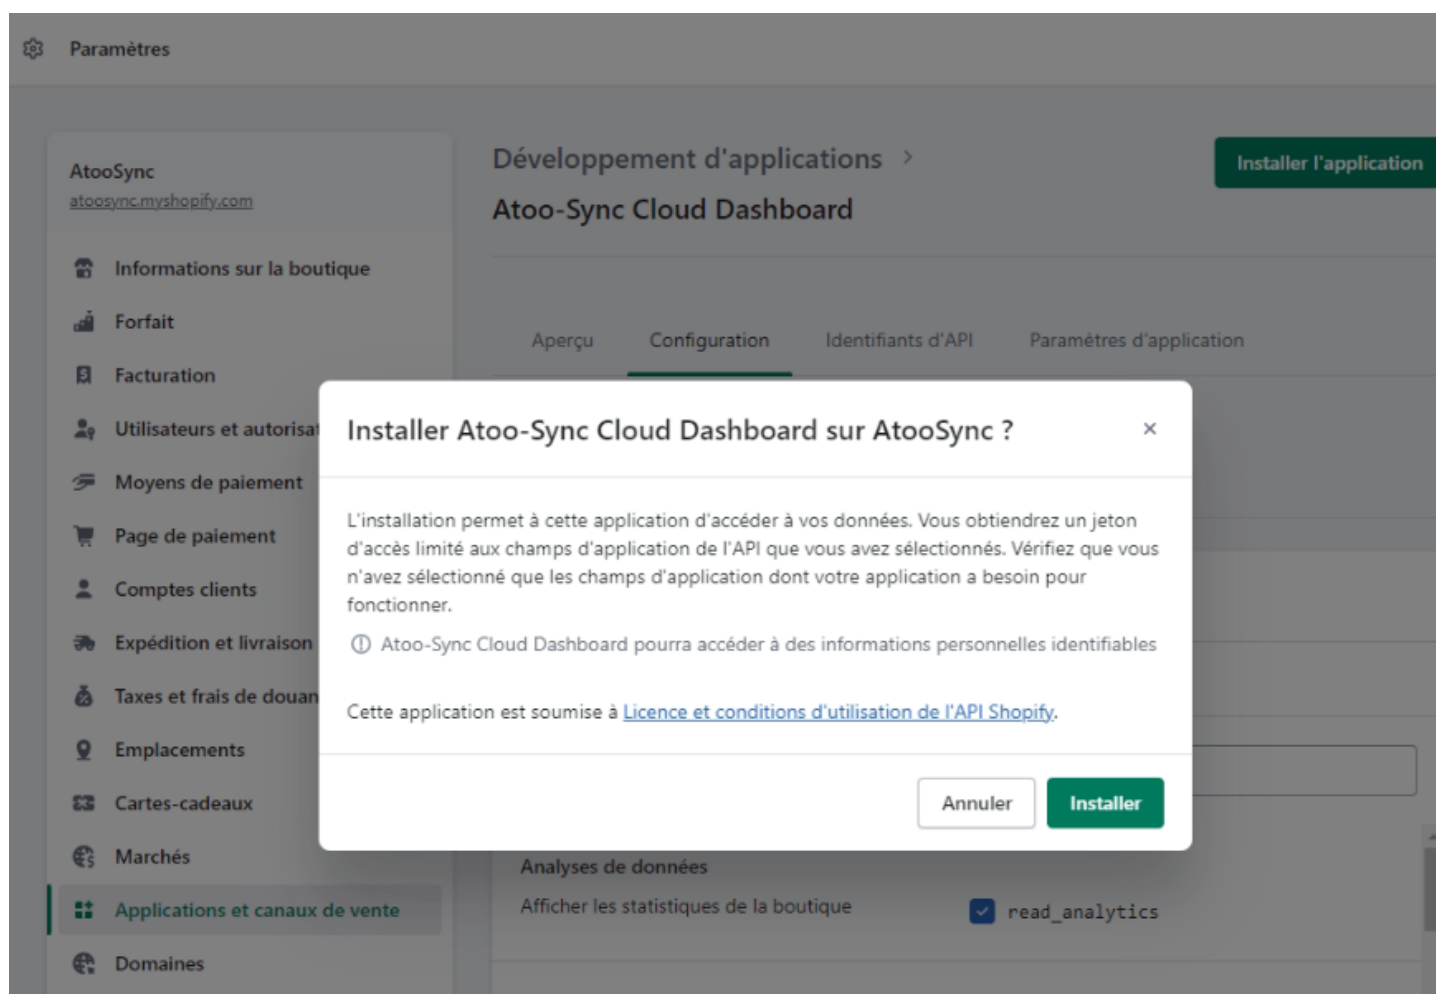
Paramètres

AtooSync
atoosync.myshopify.com

Informations sur la boutique
Forfait
Facturation
Utilisateurs et autorisa
Moyens de paiement
Page de paiement
Comptes clients
Expédition et livraison
Taxes et frais de douan
Emplacements
Cartes-cadeaux
Marchés
Applications et canaux de vente
Domaines

Développement d'applications >
Atoo-Sync Cloud Dashboard

Installer l'application

Aperçu Configuration Identifiants d'API Paramètres d'application

Installer Atoo-Sync Cloud Dashboard sur AtooSync ?

×

L'installation permet à cette application d'accéder à vos données. Vous obtiendrez un jeton d'accès limité aux champs d'application de l'API que vous avez sélectionnés. Vérifiez que vous n'avez sélectionné que les champs d'application dont votre application a besoin pour fonctionner.

Atoo-Sync Cloud Dashboard pourra accéder à des informations personnelles identifiables

Cette application est soumise à Licence et conditions d'utilisation de l'API Shopify.

Annuler Installer

Analyses de données
Afficher les statistiques de la boutique read_analytics